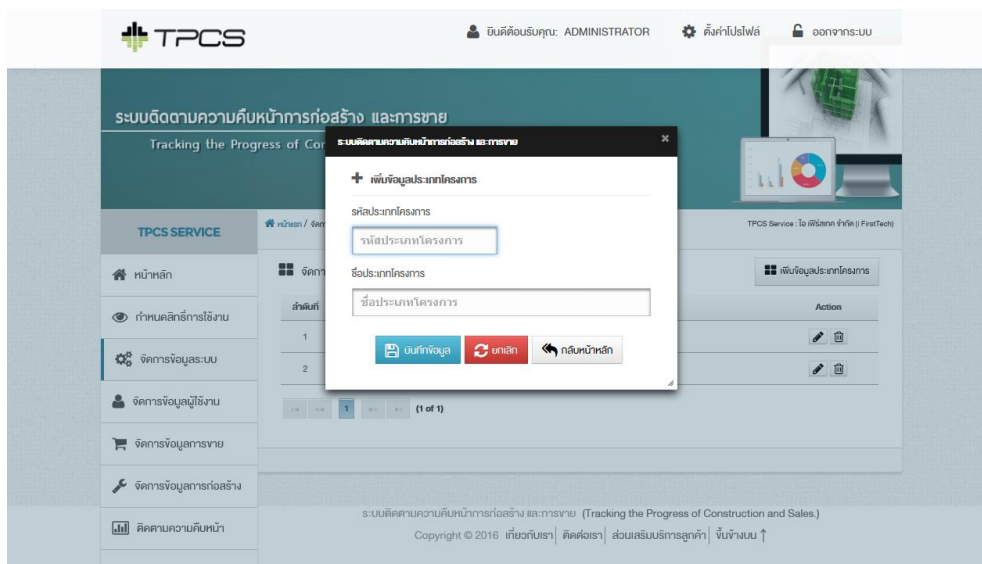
TPCS

ยินดีต้อนรับคุณ: ADMINISTRATOR ตั้งค่าโปรไฟล์ ออกจากระบบ

ระบบติดตามความคืบหน้าการก่อสร้าง และการขาย
Tracking the Progress of Cor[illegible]

TPCS SERVICE
หน้าหลัก
กำหนดสิทธิ์การใช้งาน
จัดการข้อมูลระบบ
จัดการข้อมูลผู้ใช้งาน
จัดการข้อมูลการขาย
จัดการข้อมูลการก่อสร้าง
ติดตามความคืบหน้า

หน้าแรก / จัด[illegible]
TPCS Service : ไอ เฟิร์สเทค จำกัด (i FirstTech)

จัดกา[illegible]
เพิ่มข้อมูลประเภทโครงการ

| ลำดับที่ | | Action |
|---|---|---|
| 1 | | |
| 2 | | |

(1 of 1)

ระบบติดตามความคืบหน้าการก่อสร้าง และการขาย
×
เพิ่มข้อมูลประเภทโครงการ
รหัสประเภทโครงการ
รหัสประเภทโครงการ
ชื่อประเภทโครงการ
ชื่อประเภทโครงการ
บันทึกข้อมูล ยกเลิก กลับหน้าหลัก

ระบบติดตามความคืบหน้าการก่อสร้าง และการขาย (Tracking the Progress of Construction and Sales.)
Copyright © 2016 เกี่ยวกับเรา | ติดต่อเรา | ส่วนเสริมบริการลูกค้า | ขึ้นข้างบน